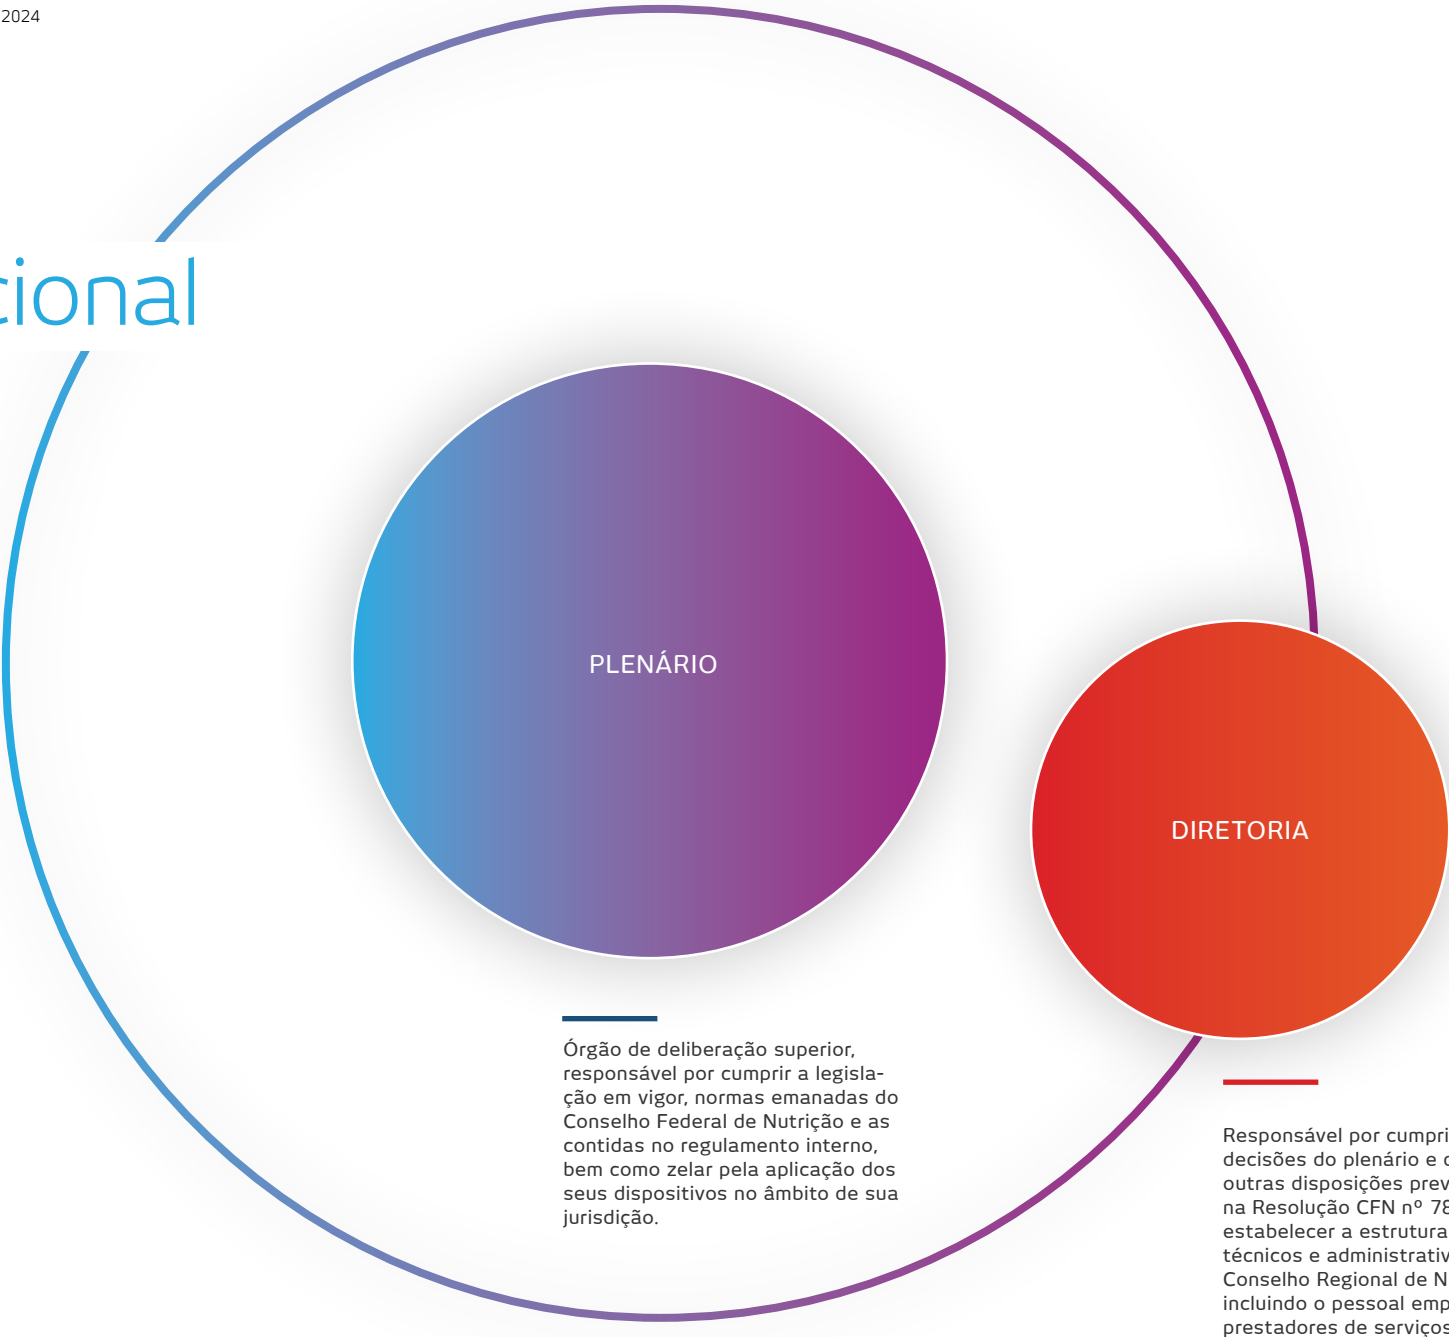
2024

cional

PLENÁRIO

Órgão de deliberação superior, responsável por cumprir a legislação em vigor, normas emanadas do Conselho Federal de Nutrição e as contidas no regulamento interno, bem como zelar pela aplicação dos seus dispositivos no âmbito de sua jurisdição.

DIRETORIA

Responsável por cumpri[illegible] decisões do plenário e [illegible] outras disposições prev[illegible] na Resolução CFN nº 7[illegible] estabelecer a estrutura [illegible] técnicos e administrativ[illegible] Conselho Regional de N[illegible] incluindo o pessoal emp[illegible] prestadores de serviços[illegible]